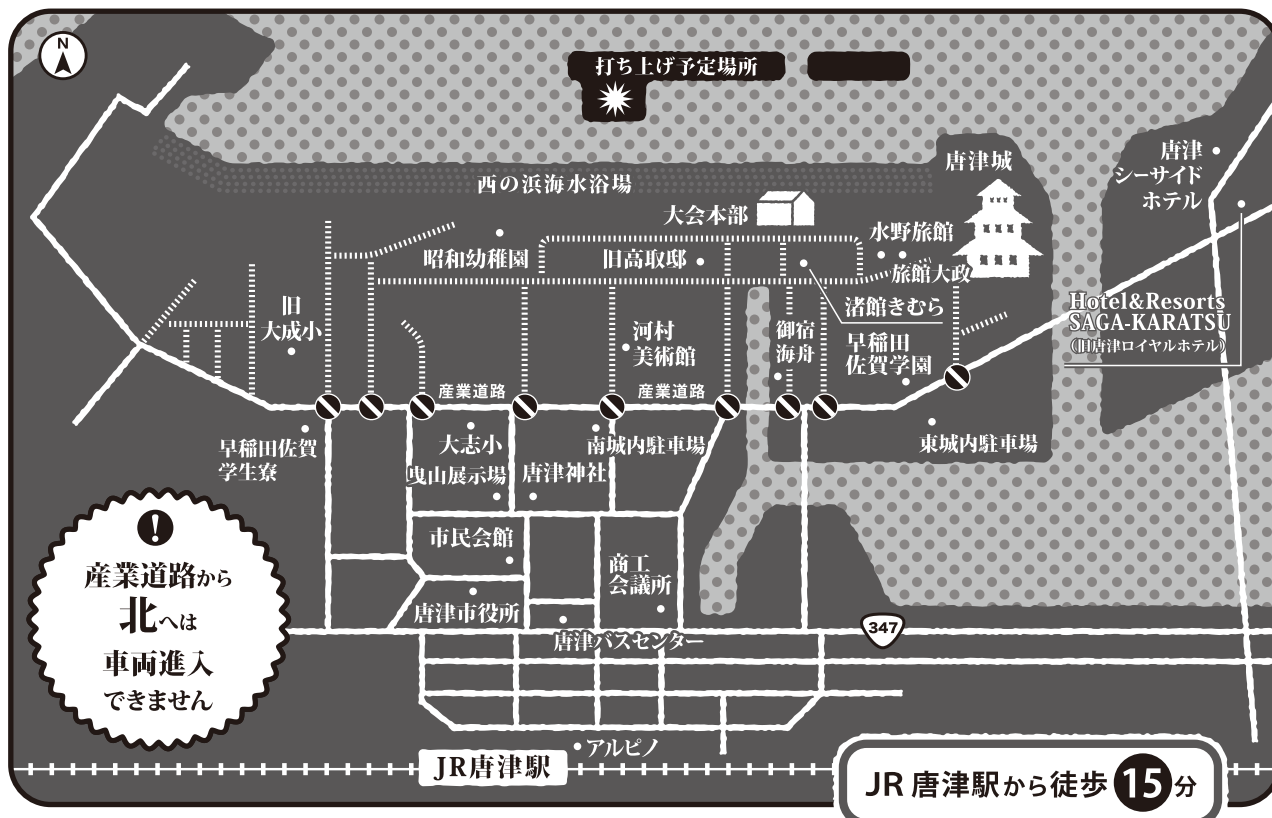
N

打ち上げ予定場所

西の浜海水浴場

大会本部

唐津城

唐津
シーサイド
ホテル

水野旅館

旅館大政

昭和幼稚園

旧高取邸

諸館きむら

Hotel&Resorts
SAGA-KARATSU
(旧唐津ロイヤルホテル)

旧
大成小

河村
美術館

御宿
海舟

早稲田
佐賀学園

産業道路

産業道路

早稲田佐賀
学生寮

大志小

曳山展示場

唐津神社

南城内駐車場

東城内駐車場

市民会館

商工
会議所

唐津市役所

347

唐津バスセンター

!
産業道路から
北へは
車両進入
できません

アルピノ

JR唐津駅

JR 唐津駅から徒歩 15 分